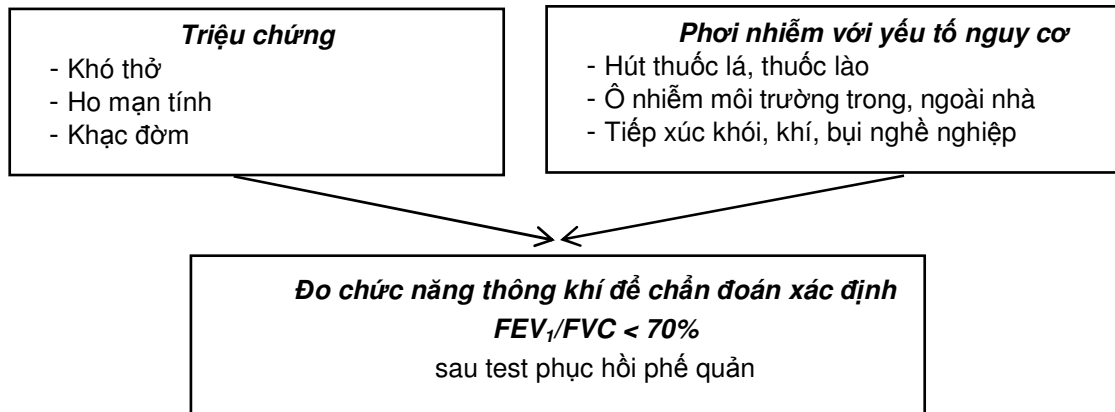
Triệu chứng
- Khó thở
- Ho mạn tính
- Khạc đờm

Phơi nhiễm với yếu tố nguy cơ
- Hút thuốc lá, thuốc lào
- Ô nhiễm môi trường trong, ngoài nhà
- Tiếp xúc khói, khí, bụi nghề nghiệp

Đo chức năng thông khí để chẩn đoán xác định
$FEV_1/FVC < 70\%$
sau test phục hồi phế quản